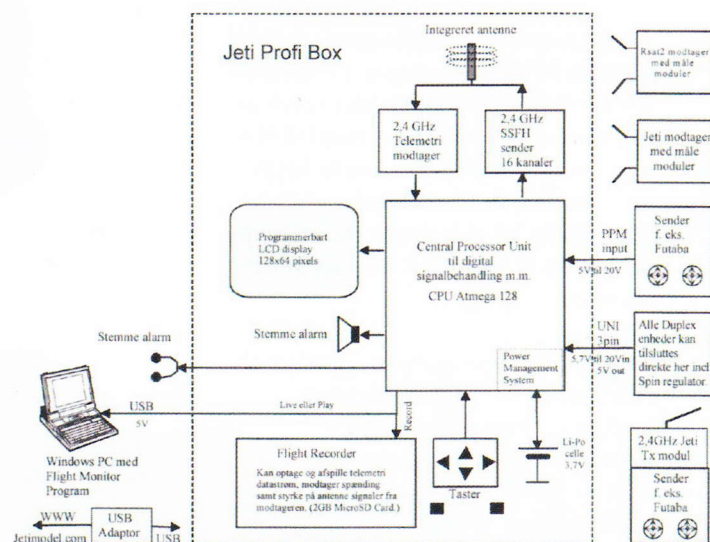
Jeti Profi Box

Integreret antenne

2,4 GHz Telemetri modtager

2,4 GHz SSFH sender 16 kanaler

Rsat2 modtager med måle moduler

Jeti modtager med måle moduler

Programmerbart LCD display 128x64 pixels

Central Processor Unit til digital signalbehandling m.m. CPU Atmega 128

PPM input

5V til 20V

Sender f. eks. Futaba

Stemme alarm

Stemme alarm

UNI 3pin

5,7V til 20Vin 5V out

Power Management System

Alle Duplex enheder kan tilsluttes direkte her incl. Spin regulator

USB

5V

Live eller Play

Record

Windows PC med Flight Monitor Program

Flight Recorder

Kan optage og afspille telemetri datastrøm, modtager spænding samt styrke på antenne signaler fra modtageren. (2GB MicroSD Card.)

Taster

Li-Po celle 3,7V

2,4GHz Jeti Tx modul

Sender f. eks. Futaba

WWW

Jetimodel.com

USB Adaptor

USB